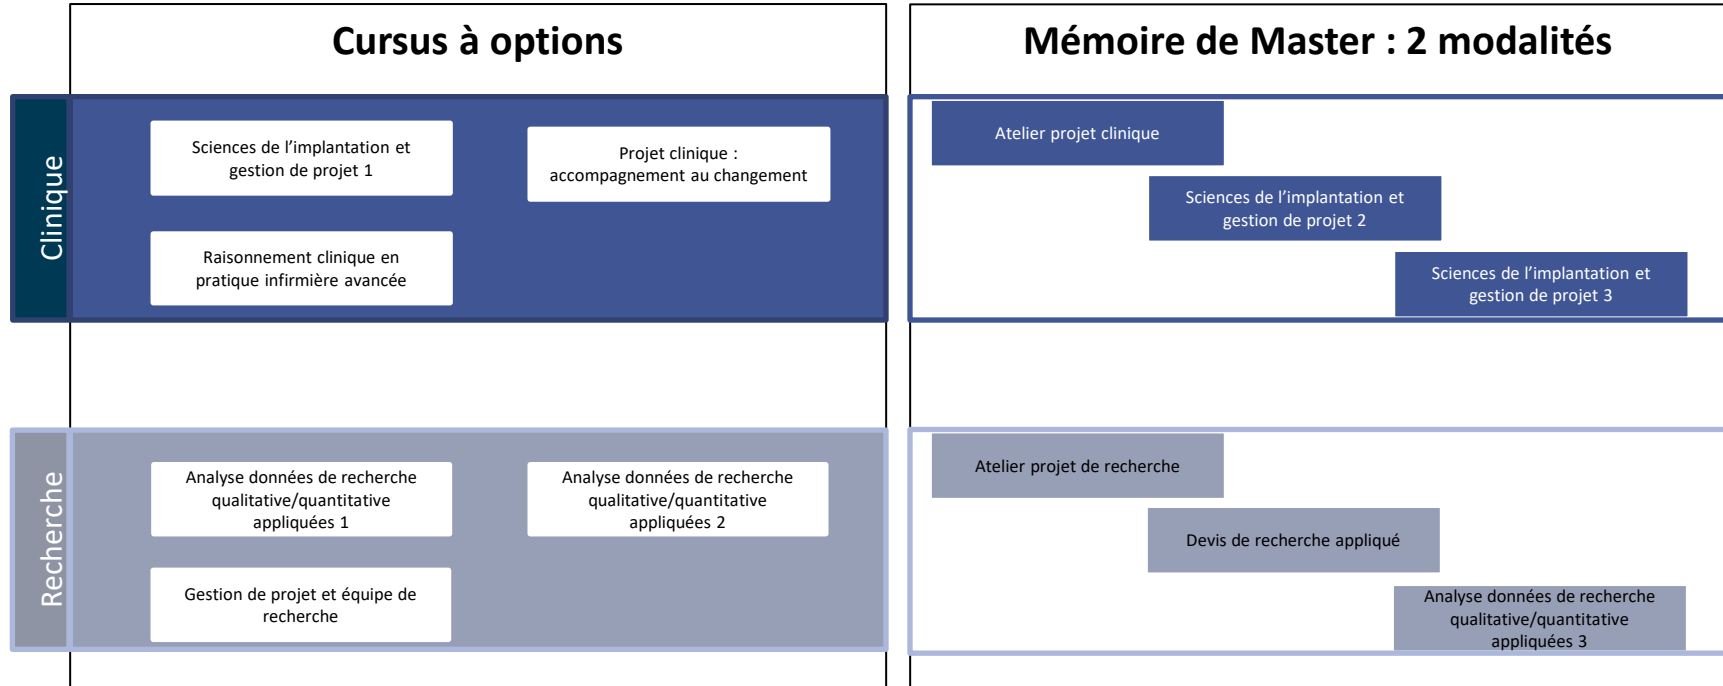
Cursus à options

Mémoire de Master : 2 modalités

Clinique

Sciences de l'implantation et gestion de projet 1

Projet clinique : accompagnement au changement

Raisonnement clinique en pratique infirmière avancée

Atelier projet clinique

Sciences de l'implantation et gestion de projet 2

Sciences de l'implantation et gestion de projet 3

Recherche

Analyse données de recherche qualitative/quantitative appliquées 1

Analyse données de recherche qualitative/quantitative appliquées 2

Gestion de projet et équipe de recherche

Atelier projet de recherche

Devis de recherche appliqué

Analyse données de recherche qualitative/quantitative appliquées 3